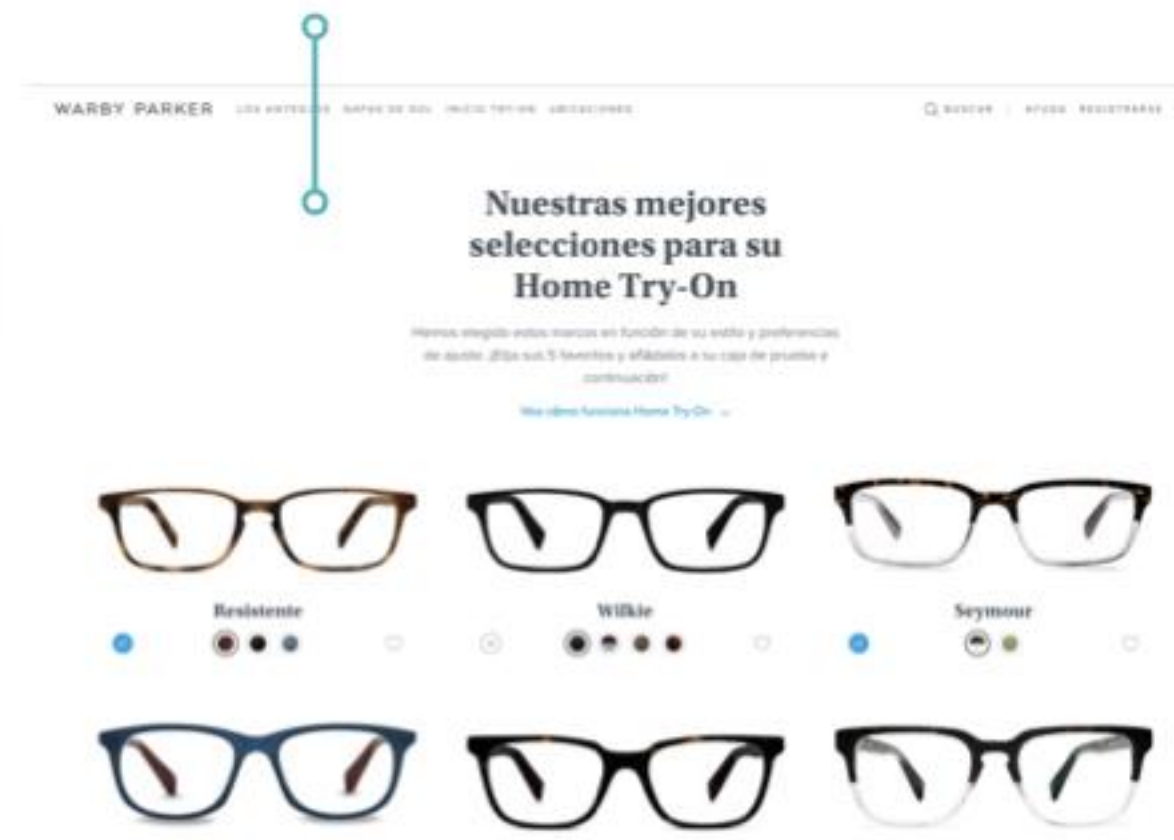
WARBY PARKER LOS ANTEOJOS GAFAS DE SOL INICIO TRY-ON UBICACIONES

BUSCAR | AYUDA REGISTRARSE

Nuestras mejores selecciones para su Home Try-On

Hemos elegido estos marcos en función de su estilo y preferencias de ajuste. ¡Elija sus 5 favoritos y añádalos a su caja de pruebas a continuación!

Vea cómo funciona Home Try-On

Resistente

Wilkie

Seymour